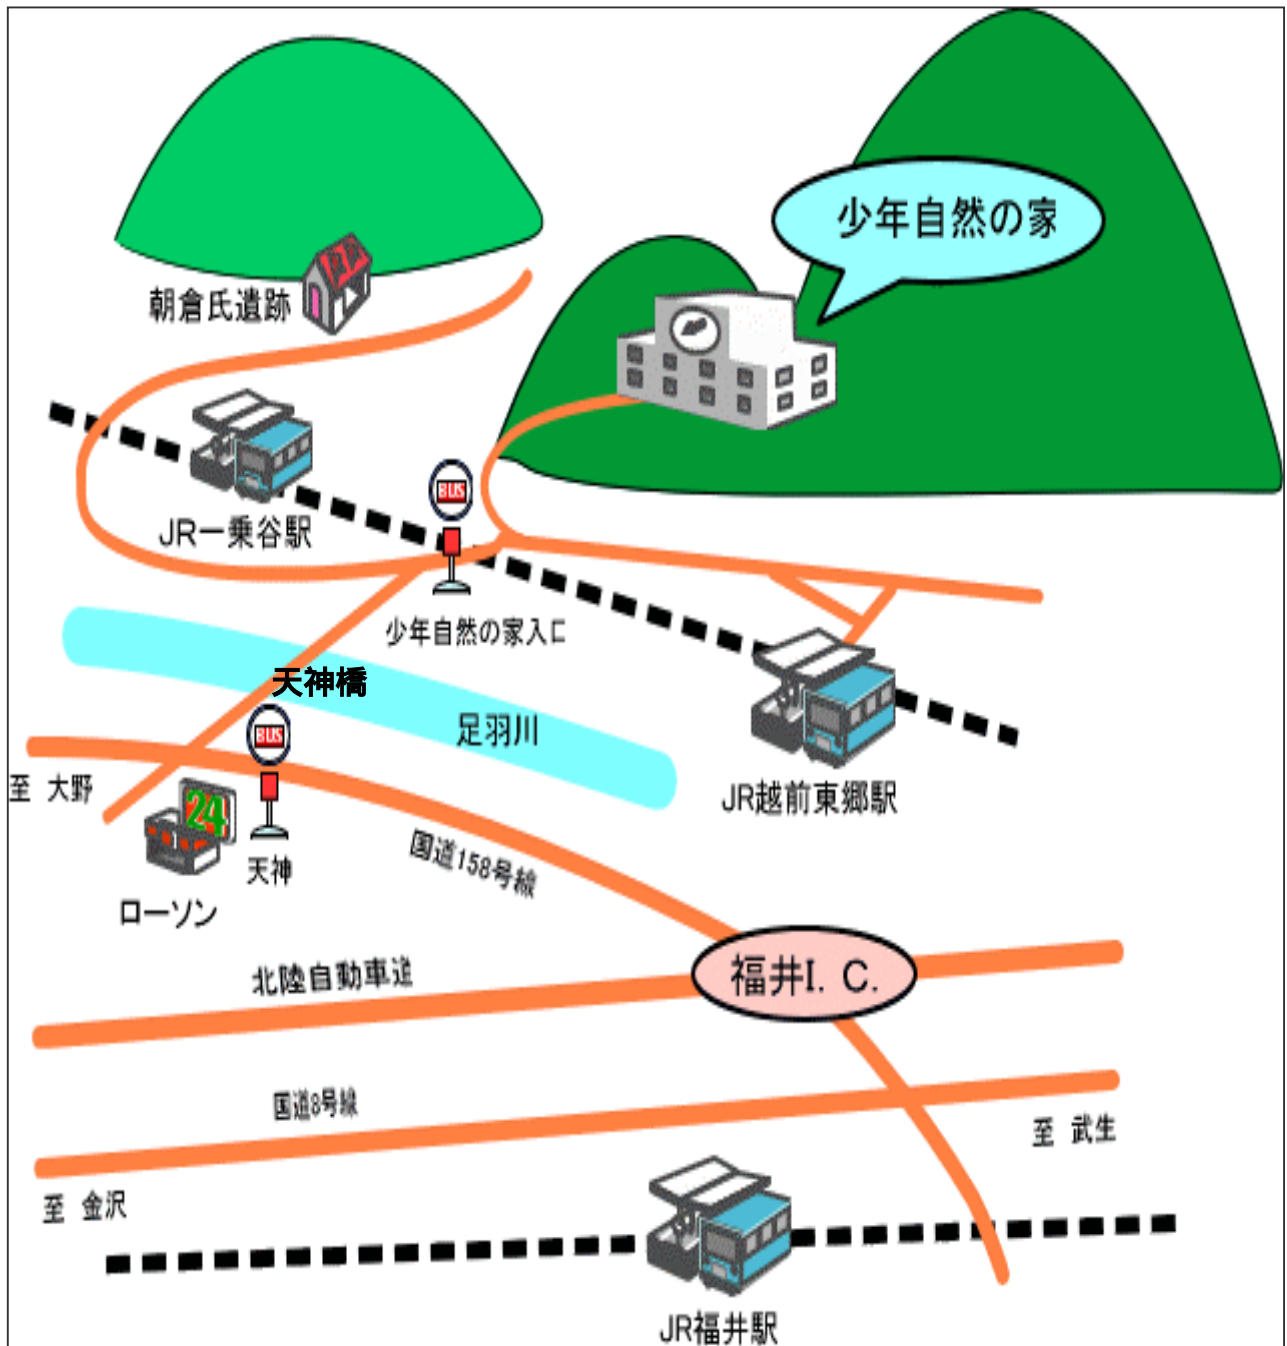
少年自然の家

朝倉氏遺跡

JR一乗谷駅

BUS

少年自然の家入口

天神橋

足羽川

BUS

至 大野

24

天神

ローソン

JR越前東郷駅

国道158号線

福井I. C.

北陸自動車道

国道8号線

至 武生

至 金沢

JR福井駅